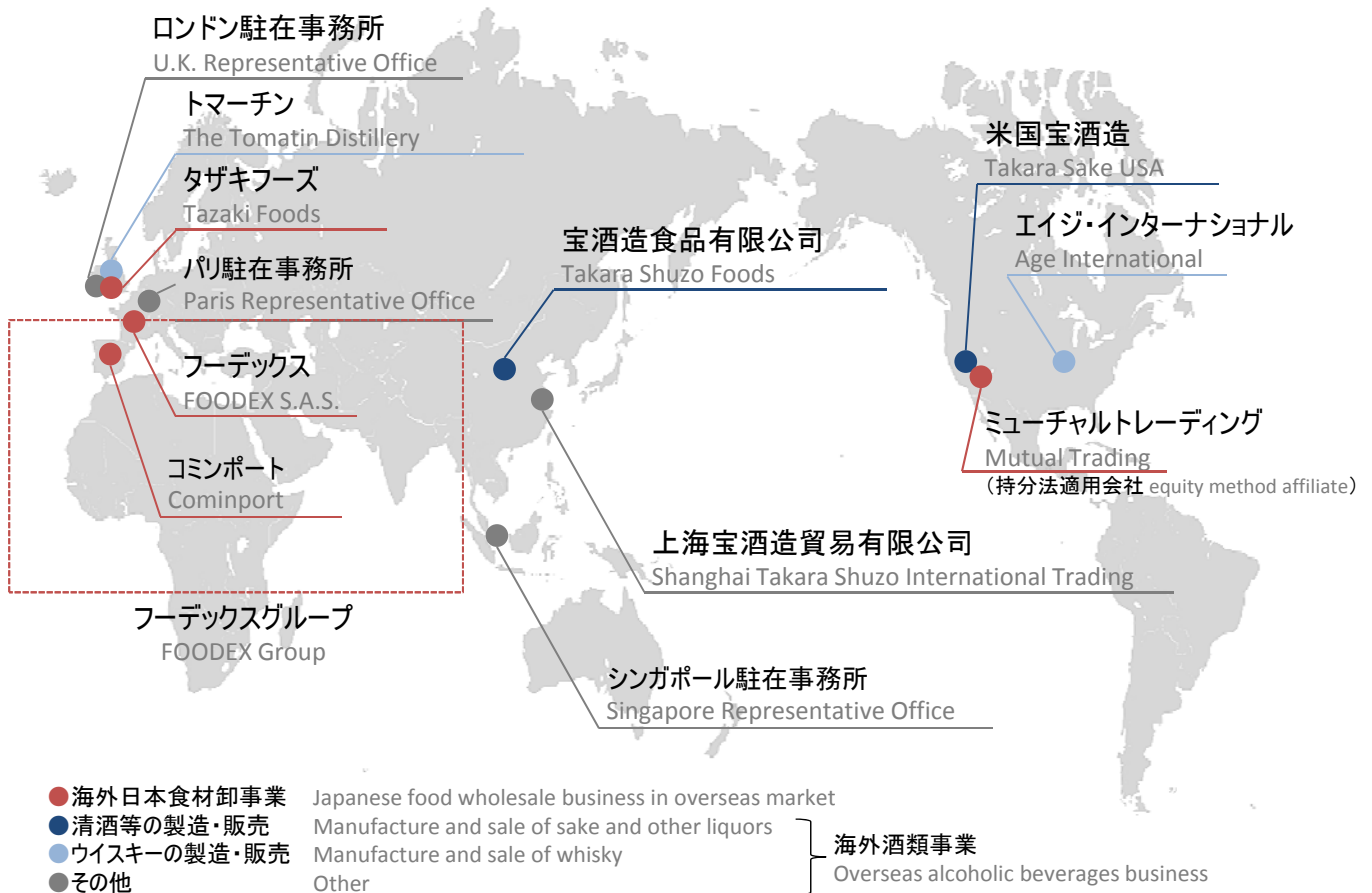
ロンドン駐在事務所
U.K. Representative Office

トマーチン
The Tomatin Distillery

タザキフーズ
Tazaki Foods

パリ駐在事務所
Paris Representative Office

フーデックス
FOODEX S.A.S.

コミンポート
Cominport

フーデックスグループ
FOODEX Group

宝酒造食品有限公司
Takara Shuzo Foods

上海宝酒造貿易有限公司
Shanghai Takara Shuzo International Trading

シンガポール駐在事務所
Singapore Representative Office

米国宝酒造
Takara Sake USA

エイジ・インターナショナル
Age International

ミューチャルトレーディング
Mutual Trading
（持分法適用会社 equity method affiliate）

海外日本食材卸事業 Japanese food wholesale business in overseas market
清酒等の製造・販売 Manufacture and sale of sake and other liquors
ウイスキーの製造・販売 Manufacture and sale of whisky
その他 Other

海外酒類事業
Overseas alcoholic beverages business